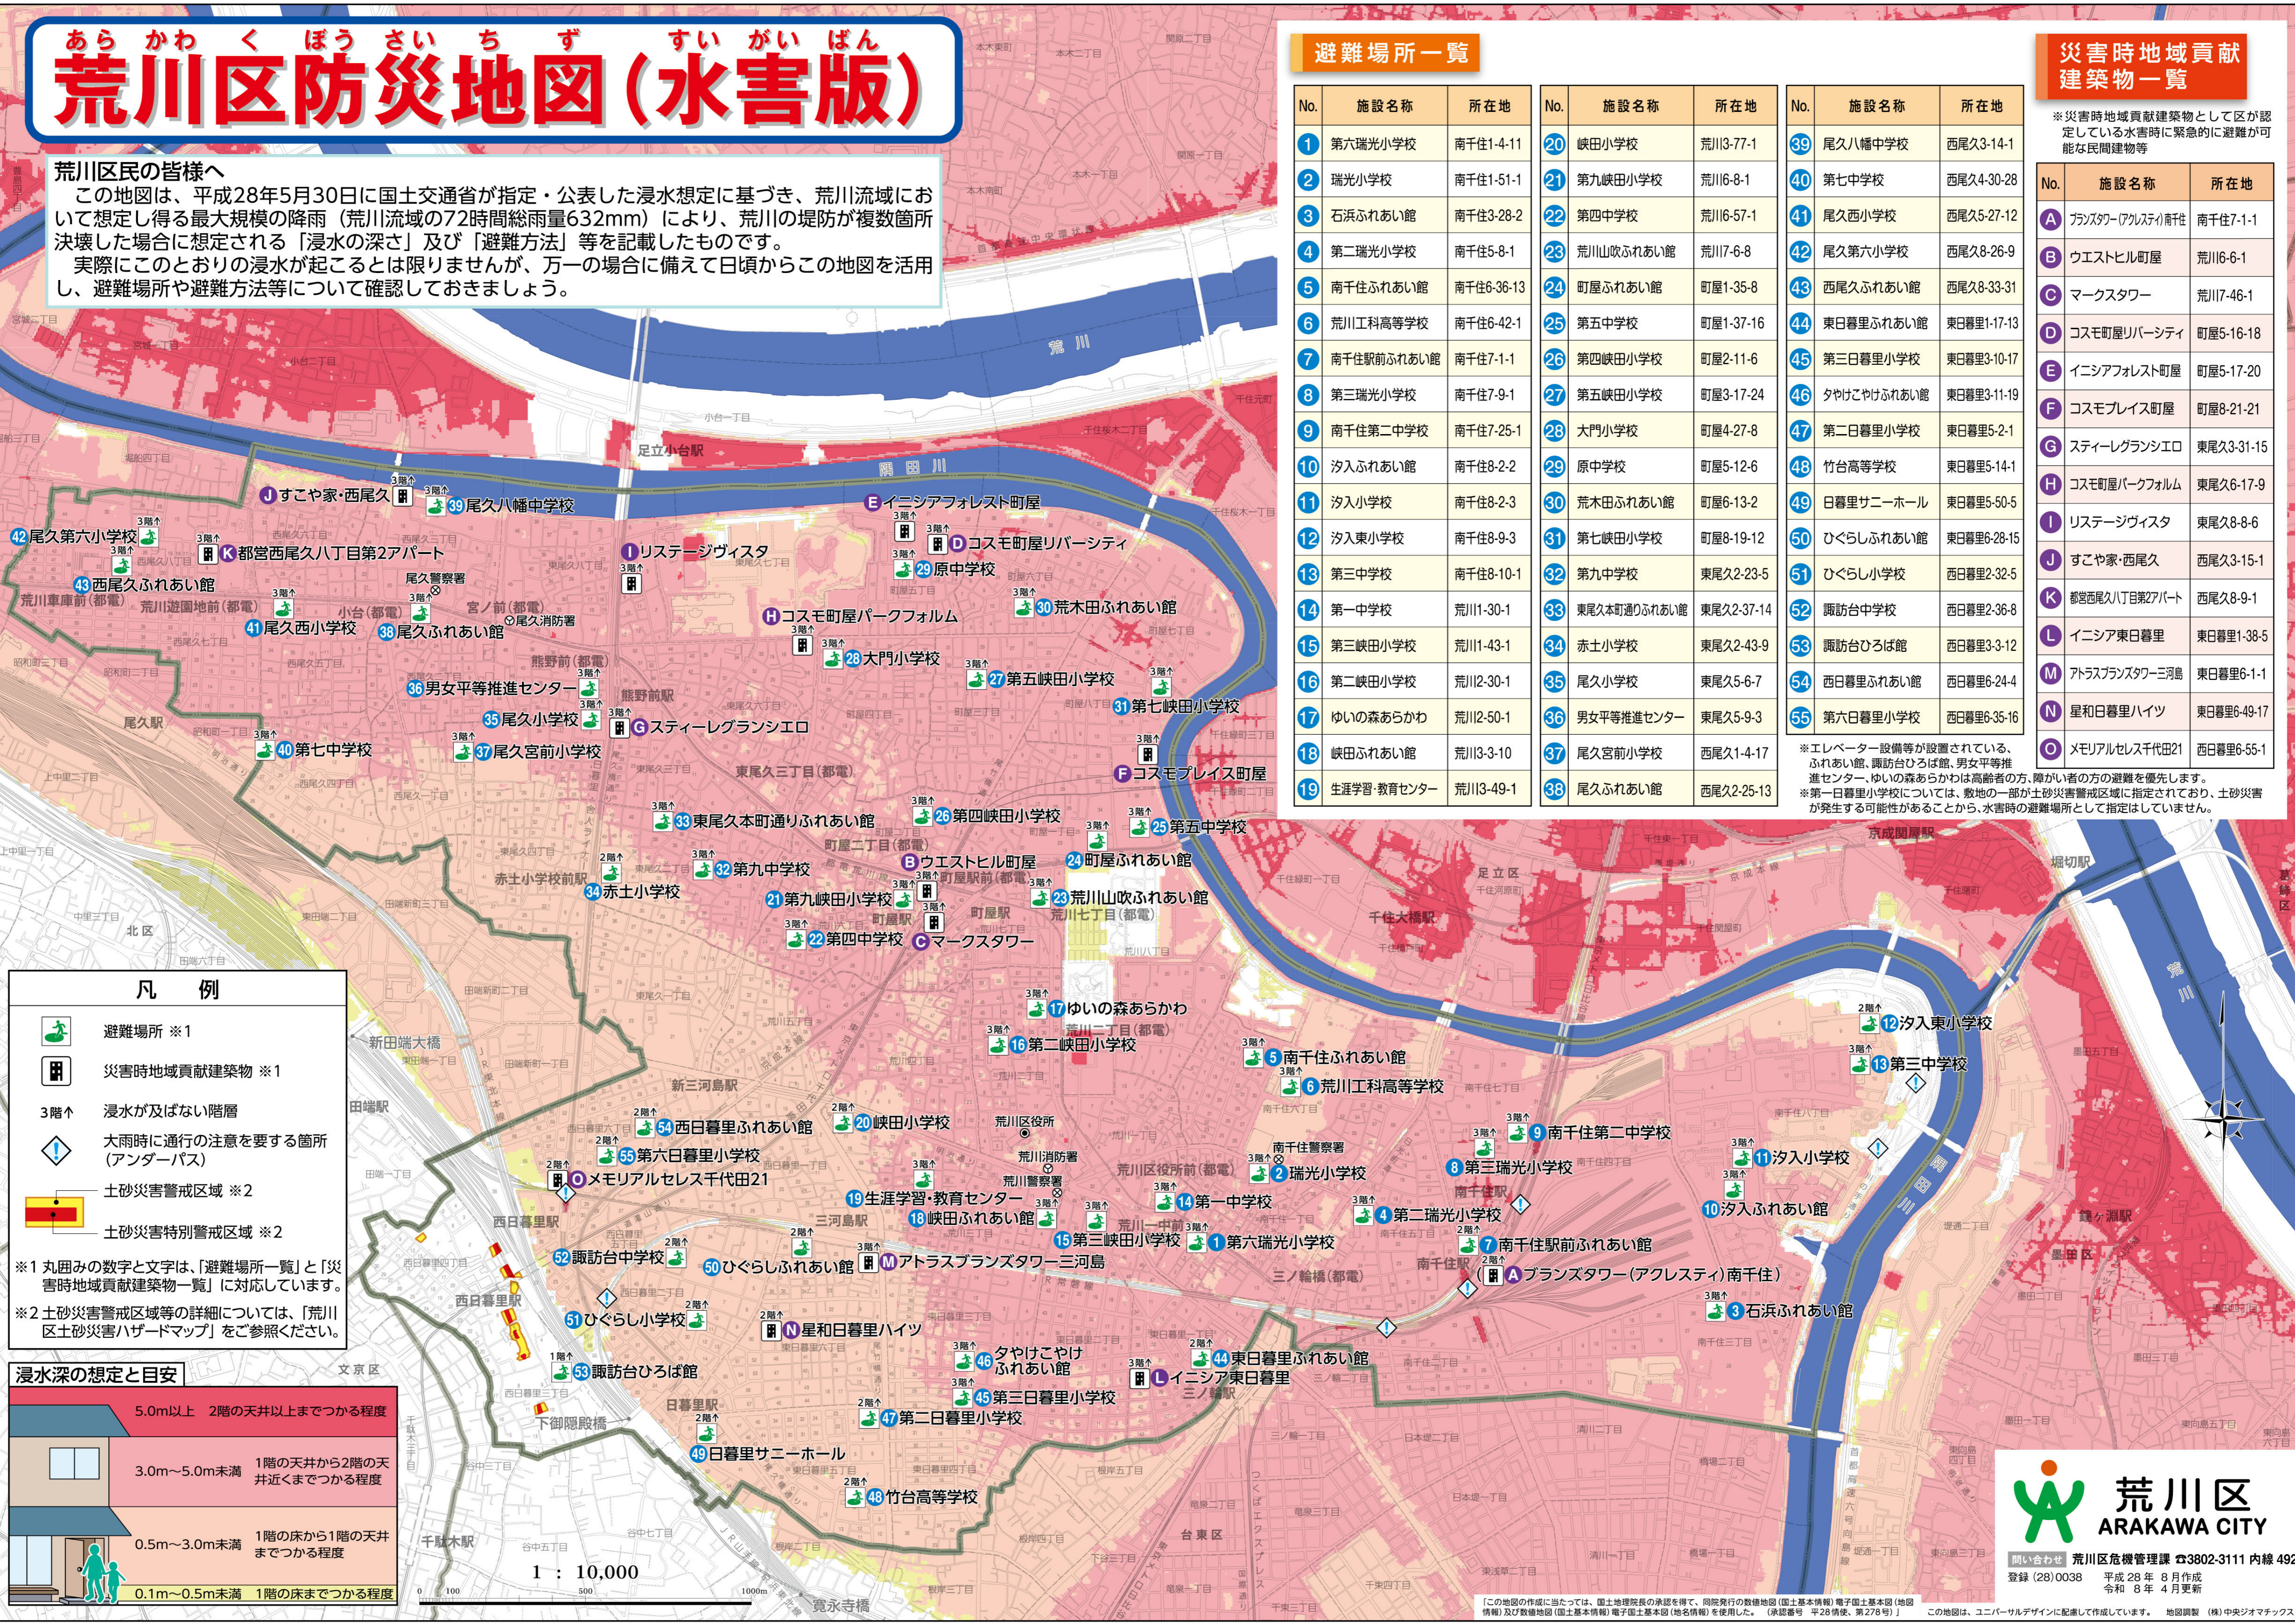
あら かわ く ぼう さい ち ず すい がい ばん
荒川区防災地図（水害版）

荒川区民の皆様へ
この地図は、平成28年5月30日に国土交通省が指定・公表した浸水想定に基づき、荒川流域において想定し得る最大規模の降雨（荒川流域の72時間総雨量632mm）により、荒川の堤防が複数箇所決壊した場合に想定される「浸水の深さ」及び「避難方法」等を記載したものです。
実際にこのとおりの浸水が起こるとは限りませんが、万一の場合に備えて日頃からこの地図を活用し、避難場所や避難方法等について確認しておきましょう。

避難場所一覧

| No. | 施設名称 | 所在地 |
|---|---|---|
| 1 | 第六瑞光小学校 | 南千住1-4-11 |
| 2 | 瑞光小学校 | 南千住1-51-1 |
| 3 | 石浜ふれあい館 | 南千住3-28-2 |
| 4 | 第二瑞光小学校 | 南千住5-8-1 |
| 5 | 南千住ふれあい館 | 南千住6-36-13 |
| 6 | 荒川工科高等学校 | 南千住6-42-1 |
| 7 | 南千住駅前ふれあい館 | 南千住7-1-1 |
| 8 | 第三瑞光小学校 | 南千住7-9-1 |
| 9 | 南千住第二中学校 | 南千住7-25-1 |
| 10 | 汐入ふれあい館 | 南千住8-2-2 |
| 11 | 汐入小学校 | 南千住8-2-3 |
| 12 | 汐入東小学校 | 南千住8-9-3 |
| 13 | 第三中学校 | 南千住8-10-1 |
| 14 | 第一中学校 | 荒川1-30-1 |
| 15 | 第三峡田小学校 | 荒川1-43-1 |
| 16 | 第二峡田小学校 | 荒川2-30-1 |
| 17 | ゆいの森あらかわ | 荒川2-50-1 |
| 18 | 峡田ふれあい館 | 荒川3-3-10 |
| 19 | 生涯学習・教育センター | 荒川3-49-1 |

| No. | 施設名称 | 所在地 |
|---|---|---|
| 20 | 峡田小学校 | 荒川3-77-1 |
| 21 | 第九峡田小学校 | 荒川6-8-1 |
| 22 | 第四中学校 | 荒川6-57-1 |
| 23 | 荒川山吹ふれあい館 | 荒川7-6-8 |
| 24 | 町屋ふれあい館 | 町屋1-35-8 |
| 25 | 第五中学校 | 町屋1-37-16 |
| 26 | 第四峡田小学校 | 町屋2-11-6 |
| 27 | 第五峡田小学校 | 町屋3-17-24 |
| 28 | 大門小学校 | 町屋4-27-8 |
| 29 | 原中学校 | 町屋5-12-6 |
| 30 | 荒木田ふれあい館 | 町屋6-13-2 |
| 31 | 第七峡田小学校 | 町屋8-19-12 |
| 32 | 第九中学校 | 東尾久2-23-5 |
| 33 | 東尾久本町通りふれあい館 | 東尾久2-37-14 |
| 34 | 赤土小学校 | 東尾久2-43-9 |
| 35 | 尾久小学校 | 東尾久5-6-7 |
| 36 | 男女平等推進センター | 東尾久5-9-3 |
| 37 | 尾久宮前小学校 | 西尾久1-4-17 |
| 38 | 尾久ふれあい館 | 西尾久2-25-13 |

| No. | 施設名称 | 所在地 |
|---|---|---|
| 39 | 尾久八幡中学校 | 西尾久3-14-1 |
| 40 | 第七中学校 | 西尾久4-30-28 |
| 41 | 尾久西小学校 | 西尾久5-27-12 |
| 42 | 尾久第六小学校 | 西尾久8-26-9 |
| 43 | 西尾久ふれあい館 | 西尾久8-33-31 |
| 44 | 東日暮里ふれあい館 | 東日暮里1-17-13 |
| 45 | 第三日暮里小学校 | 東日暮里3-10-17 |
| 46 | 夕やけこやけふれあい館 | 東日暮里3-11-19 |
| 47 | 第二日暮里小学校 | 東日暮里5-2-1 |
| 48 | 竹台高等学校 | 東日暮里5-14-1 |
| 49 | 日暮里サニーホール | 東日暮里5-50-5 |
| 50 | ひぐらしふれあい館 | 東日暮里6-28-15 |
| 51 | ひぐらし小学校 | 西日暮里2-32-5 |
| 52 | 諏訪台中学校 | 西日暮里2-36-8 |
| 53 | 諏訪台ひろば館 | 西日暮里3-3-12 |
| 54 | 西日暮里ふれあい館 | 西日暮里6-24-4 |
| 55 | 第六日暮里小学校 | 西日暮里6-35-16 |

※エレベーター設備等が設置されている、ふれあい館、諏訪台ひろば館、男女平等推進センター、ゆいの森あらかわは高齢者の方、障がい者の方の避難を優先します。
※第一日暮里小学校については、敷地の一部が土砂災害警戒区域に指定されており、土砂災害が発生する可能性があることから、水害時の避難場所として指定していません。

災害時地域貢献建築物一覧
※災害時地域貢献建築物として区が認定している水害時に緊急的に避難が可能な民間建築物等

| No. | 施設名称 | 所在地 |
|---|---|---|
| A | ブランズタワー（アクレスティ）南千住 | 南千住7-1-1 |
| B | ウエストヒル町屋 | 荒川6-6-1 |
| C | マークスタワー | 荒川7-46-1 |
| D | コスモ町屋リバーシティ | 町屋5-16-18 |
| E | イニシアフォレスト町屋 | 町屋5-17-20 |
| F | コスモプレイス町屋 | 町屋8-21-21 |
| G | スティーレグランシエロ | 東尾久3-31-15 |
| H | コスモ町屋パークフォルム | 東尾久6-17-9 |
| I | リステージヴィスタ | 東尾久8-8-6 |
| J | すこや家・西尾久 | 西尾久3-15-1 |
| K | 都営西尾久八丁目第2アパート | 西尾久8-9-1 |
| L | イニシア東日暮里 | 東日暮里1-38-5 |
| M | アトラスブランズタワー三河島 | 東日暮里6-1-1 |
| N | 星和日暮里ハイツ | 東日暮里6-49-17 |
| O | メモリアルセレス千代田21 | 西日暮里6-55-1 |

凡 例
避難場所 ※1
災害時地域貢献建築物 ※1
3階↑ 浸水が及ばない階層
大雨時に通行の注意を要する箇所（アンダーパス）
土砂災害警戒区域 ※2
土砂災害特別警戒区域 ※2
※1 丸囲みの数字と文字は、「避難場所一覧」と「災害時地域貢献建築物一覧」に対応しています。
※2 土砂災害警戒区域等の詳細については、「荒川区土砂災害ハザードマップ」をご参照ください。

浸水深の想定と目安
5.0m以上 2階の天井以上までつかる程度
3.0m～5.0m未満 1階の天井から2階の天井近くまでつかる程度
0.5m～3.0m未満 1階の床から1階の天井までつかる程度
0.1m～0.5m未満 1階の床までつかる程度

荒川 隅田川 足立小台駅 尾久駅 北区 新田 田端駅 西日暮里駅 日暮里駅 三河島駅 町屋駅 南千住駅 千住大橋駅 京成関屋駅 堀切駅 鐘ヶ淵駅 足立区 墨田区 台東区 文京区 千駄木駅 鶯谷駅 荒川区役所 荒川消防署 荒川警察署 南千住警察署 尾久警察署 尾久消防署 荒川車庫前(都電) 荒川遊園地前(都電) 小台(都電) 宮ノ前(都電) 熊野前(都電) 東尾久三丁目(都電) 町屋二丁目(都電) 町屋駅前(都電) 荒川七丁目(都電) 荒川二丁目(都電) 荒川区役所前(都電) 荒川一中前(都電) 三ノ輪橋(都電) 赤土小学校前 新三河島駅 下御隠殿橋 寛永寺橋

1：10,000
0 100 500 1000m

荒川区 ARAKAWA CITY
問い合わせ 荒川区危機管理課 ☎3802-3111 内線 492
登録（28）0038 平成28年8月作成 令和8年4月更新